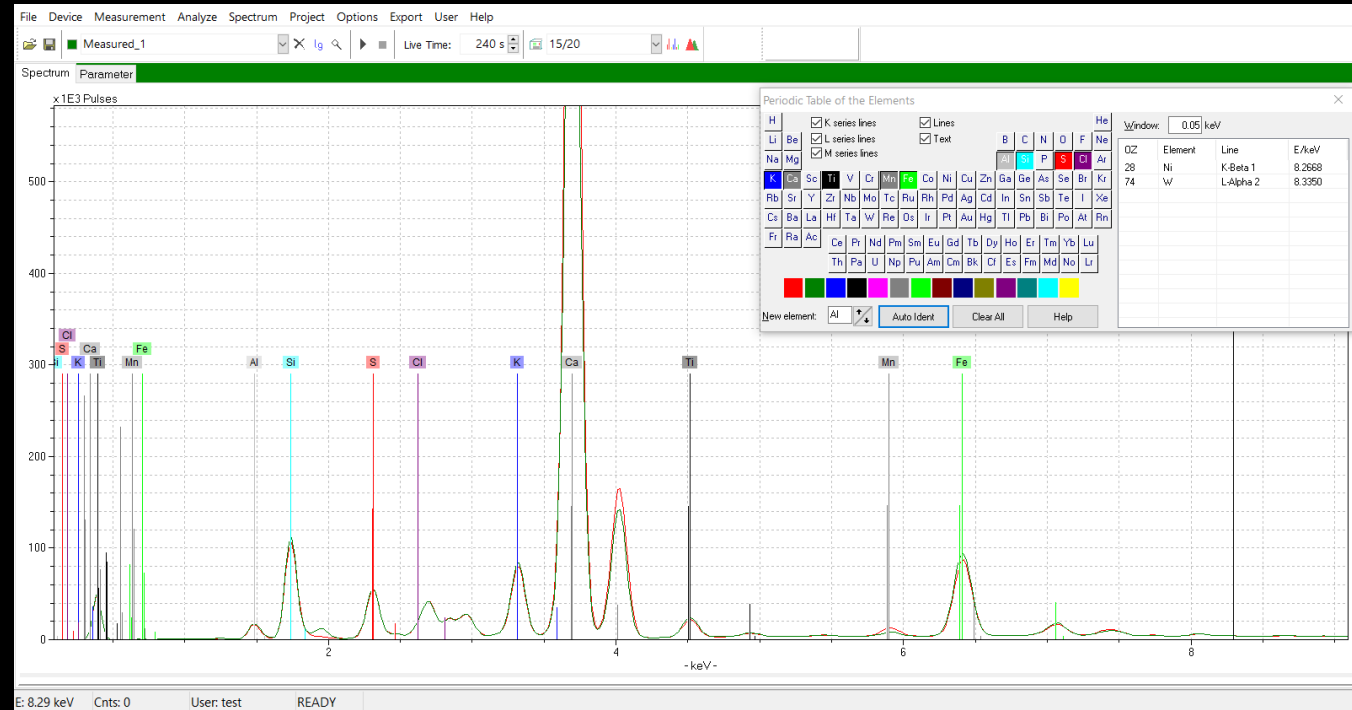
File Device Measurement Analyze Spectrum Project Options Export User Help

Measured_1

Live Time: 240 s 15/20

Spectrum Parameter

x 1E3 Pulses

500
400
300
200
100
0

Cl
S Ca
i K Ti Mn Fe

Al Si S Cl K Ca Ti Mn Fe

2 4 6 8
- keV -

Periodic Table of the Elements

K series lines
L series lines
M series lines
Lines
Text

H He
Li Be B C N O F Ne
Na Mg Al Si P S Cl Ar
K Ca Sc Ti V Cr Mn Fe Co Ni Cu Zn Ga Ge As Se Br Kr
Rb Sr Y Zr Nb Mo Tc Ru Rh Pd Ag Cd In Sn Sb Te I Xe
Cs Ba La Hf Ta W Re Os Ir Pt Au Hg Tl Pb Bi Po At Rn
Fr Ra Ac
Ce Pr Nd Pm Sm Eu Gd Tb Dy Ho Er Tm Yb Lu
Th Pa U Np Pu Am Cm Bk Cf Es Fm Md No Lr

New element: Al
Auto Ident Clear All Help

Window: 0.05 keV

| OZ | Element | Line | E/keV |
|---|---|---|---|
| 28 | Ni | K-Beta 1 | 8.2668 |
| 74 | W | L-Alpha 2 | 8.3350 |

E: 8.29 keV Cnts: 0 User: test READY